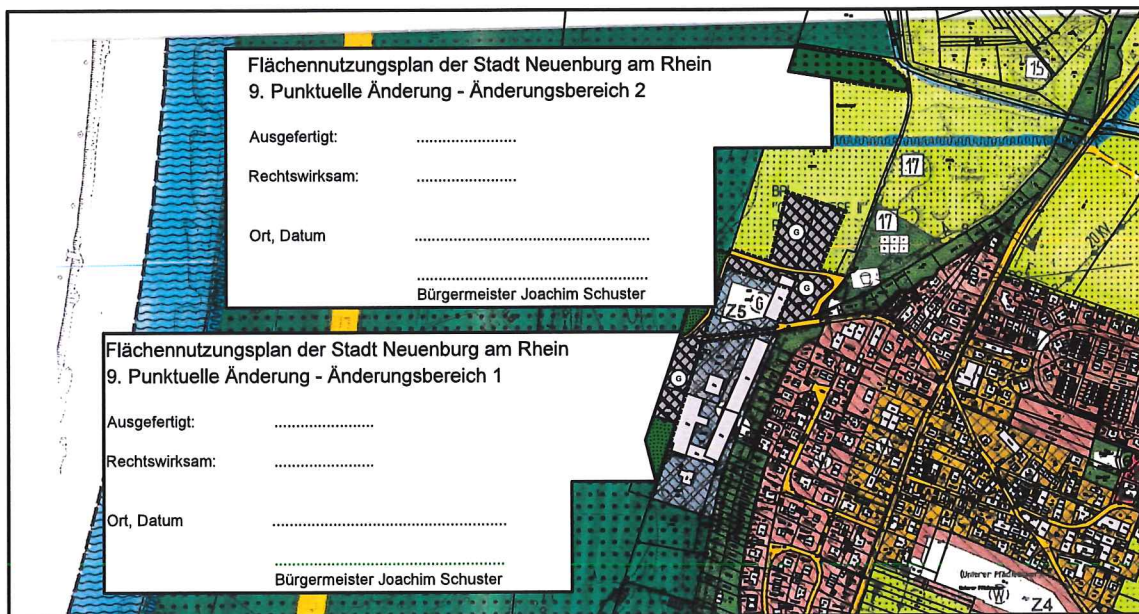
Flächennutzungsplan der Stadt Neuenburg am Rhein
9. Punktuelle Änderung - Änderungsbereich 2

Ausgefertigt: ......................

Rechtswirksam: ......................

Ort, Datum ..........................................................

..........................................................
Bürgermeister Joachim Schuster

15

17

17

G

G

Z5 G

G

Flächennutzungsplan der Stadt Neuenburg am Rhein
9. Punktuelle Änderung - Änderungsbereich 1

Ausgefertigt: ......................

Rechtswirksam: ......................

Ort, Datum ..........................................................

..........................................................
Bürgermeister Joachim Schuster

G

Unterer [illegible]

W

Z4